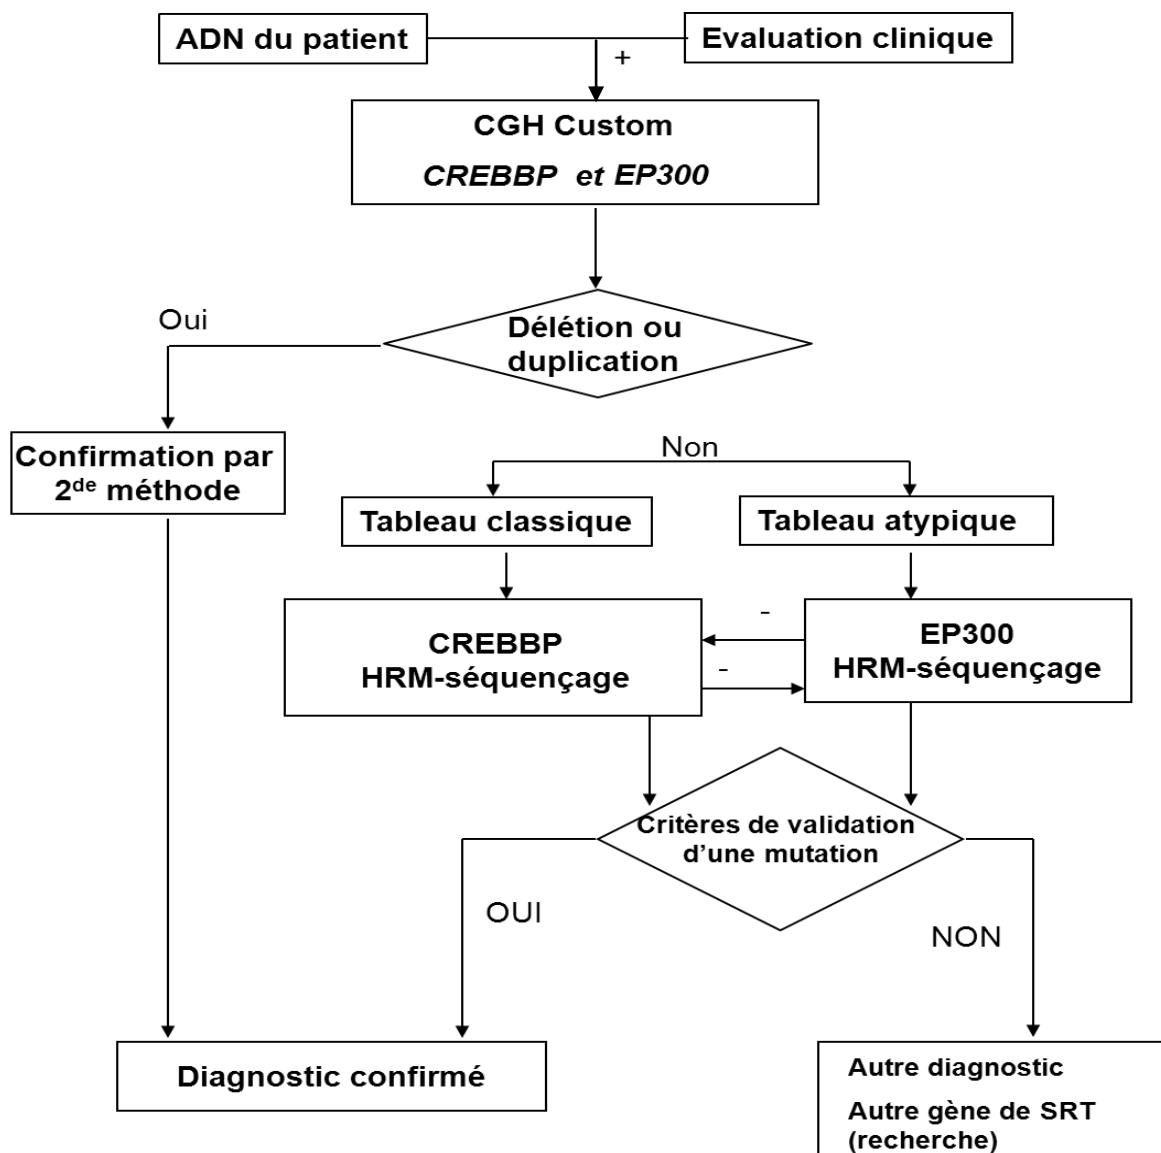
ADN du patient

+

Evaluation clinique

CGH Custom

*CREBBP et EP300*

Oui

Délétion ou duplication

Confirmation par 2$^{de}$ méthode

Non

Tableau classique

Tableau atypique

-

CREBBP HRM-séquençage

-

EP300 HRM-séquençage

Critères de validation d'une mutation

OUI

NON

Diagnostic confirmé

Autre diagnostic

Autre gène de SRT (recherche)